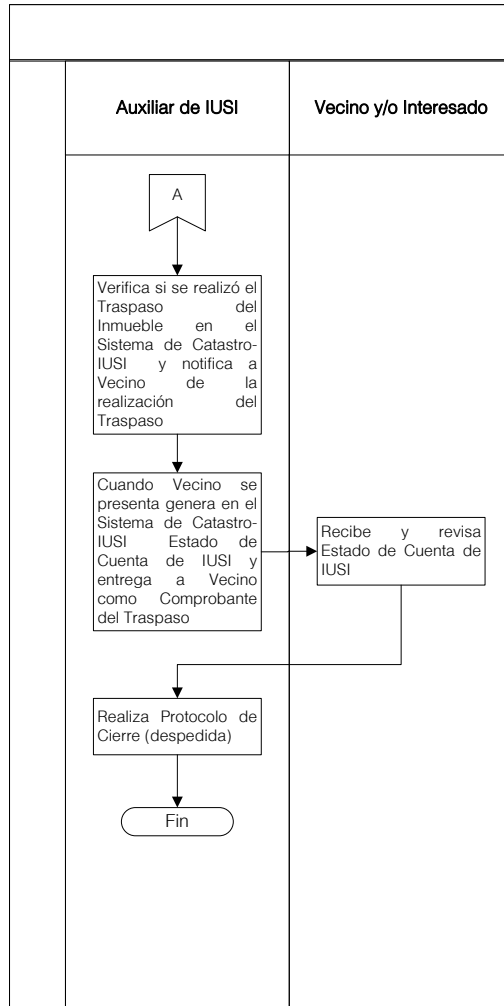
Auxiliar de IUSI

Vecino y/o Interesado

A

Verifica si se realizó el Traspaso del Inmueble en el Sistema de Catastro-IUSI y notifica a Vecino de la realización del Traspaso

Cuando Vecino se presenta genera en el Sistema de Catastro-IUSI Estado de Cuenta de IUSI y entrega a Vecino como Comprobante del Traspaso

Recibe y revisa Estado de Cuenta de IUSI

Realiza Protocolo de Cierre (despedida)

Fin